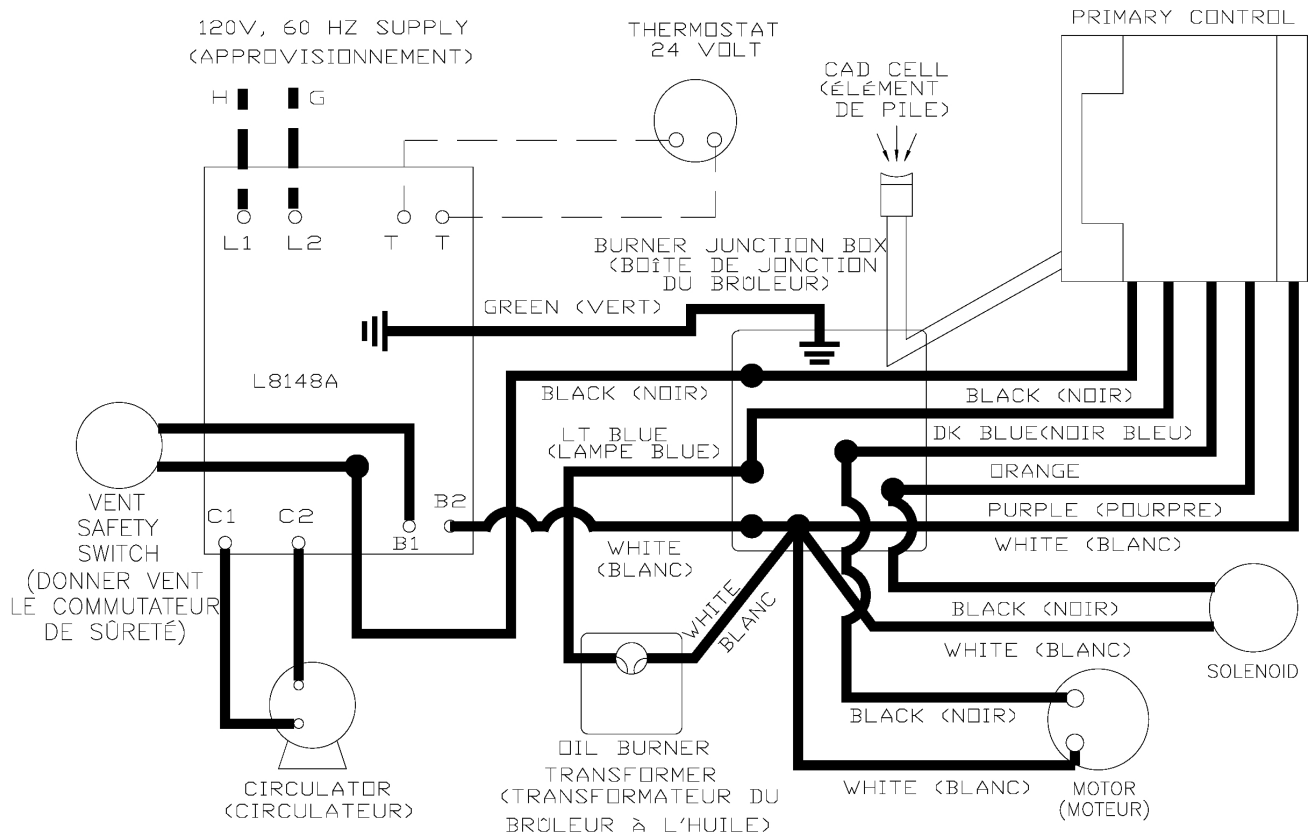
120V, 60 HZ SUPPLY
(APPROVISIONNEMENT)

H G

THERMOSTAT
24 VOLT

CAD CELL
(ÉLÉMENT
DE PILE)

PRIMARY CONTROL

L1 L2 T T

BURNER JUNCTION BOX
(BOÎTE DE JONCTION
DU BRÛLEUR)

GREEN (VERT)

L8148A

BLACK (NOIR)

BLACK (NOIR)

LT BLUE
(LAMPE BLUE)

DK BLUE(NOIR BLEU)

ORANGE

VENT
SAFETY
SWITCH
(DONNER VENT
LE COMMUTATEUR
DE SÛRETÉ)

C1 C2

B1 B2

PURPLE (POURPRE)

WHITE
(BLANC)

WHITE (BLANC)

WHITE
BLANC

BLACK (NOIR)

WHITE (BLANC)

SOLENOID

BLACK (NOIR)

CIRCULATOR
(CIRCULATEUR)

OIL BURNER
TRANSFORMER
(TRANSFORMATEUR DU
BRÛLEUR À L'HUILE)

WHITE (BLANC)

MOTOR
(MOTEUR)